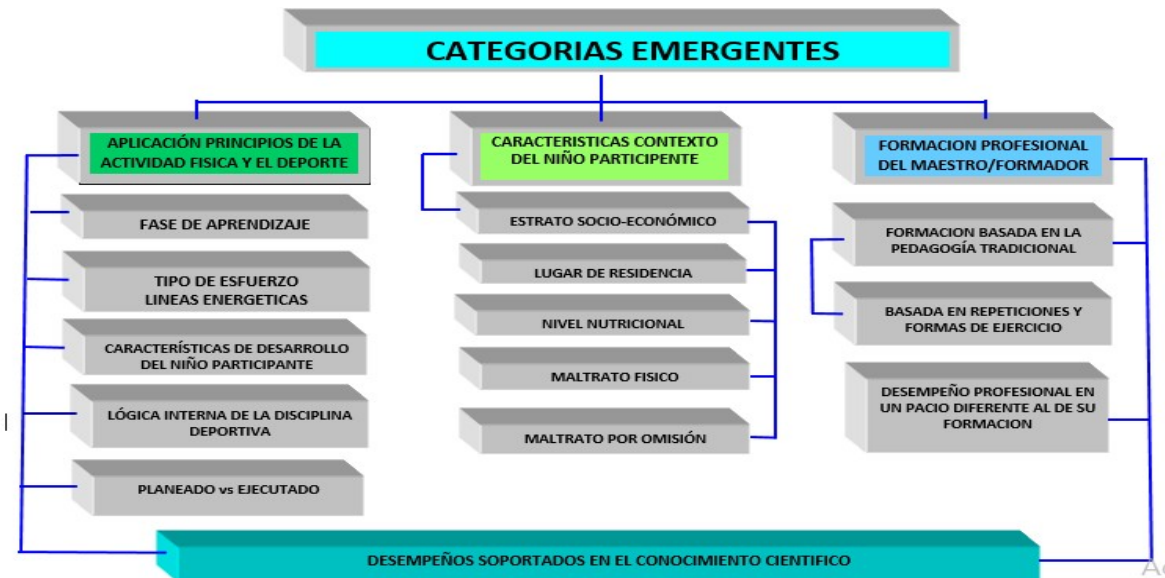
CATEGORIAS EMERGENTES

APLICACIÓN PRINCIPIOS DE LA ACTIVIDAD FISICA Y EL DEPORTE

FASE DE APRENDIZAJE

TIPO DE ESFUERZO LINEAS ENERGETICAS

CARACTERÍSTICAS DE DESARROLLO DEL NIÑO PARTICIPANTE

LÓGICA INTERNA DE LA DISCIPLINA DEPORTIVA

PLANEADO vs EJECUTADO

CARACTERISTICAS CONTEXTO DEL NIÑO PARTICIPENTE

ESTRATO SOCIO-ECONÓMICO

LUGAR DE RESIDENCIA

NIVEL NUTRICIONAL

MALTRATO FISICO

MALTRATO POR OMISIÓN

FORMACION PROFESIONAL DEL MAESTRO/FORMADOR

FORMACION BASADA EN LA PEDAGOGÍA TRADICIONAL

BASADA EN REPETICIONES Y FORMAS DE EJERCICIO

DESEMPEÑO PROFESIONAL EN UN PACIO DIFERENTE AL DE SU FORMACION

DESEMPEÑOS SOPORTADOS EN EL CONOCIMIENTO CIENTIFICO